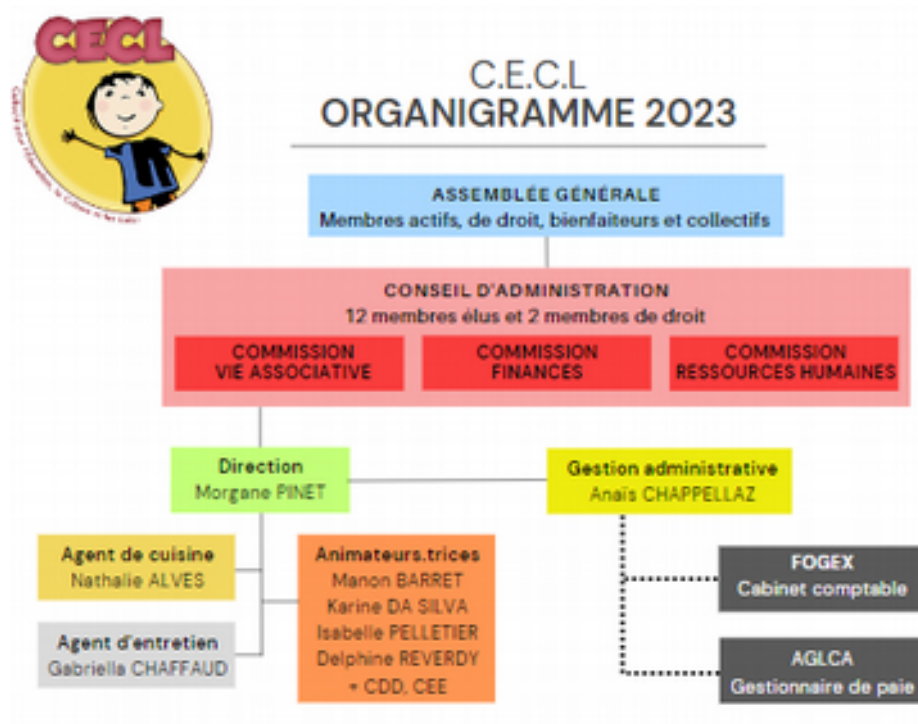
CECL

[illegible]

C.E.C.L
ORGANIGRAMME 2023

ASSEMBLÉE GÉNÉRALE
Membres actifs, de droit, bienfaiteurs et collectifs

CONSEIL D'ADMINISTRATION
12 membres élus et 2 membres de droit

COMMISSION VIE ASSOCIATIVE

COMMISSION FINANCES

COMMISSION RESSOURCES HUMAINES

Direction
Morgane PINET

Gestion administrative
Anaïs CHAPPELLAZ

Agent de cuisine
Nathalie ALVES

Agent d'entretien
Gabriella CHAFFAUD

Animateurs.trices
Manon BARRET
Karine DA SILVA
Isabelle PELLETIER
Delphine REVERDY
+ CDD, CEE

FOGEX
Cabinet comptable

AGLCA
Gestionnaire de paie